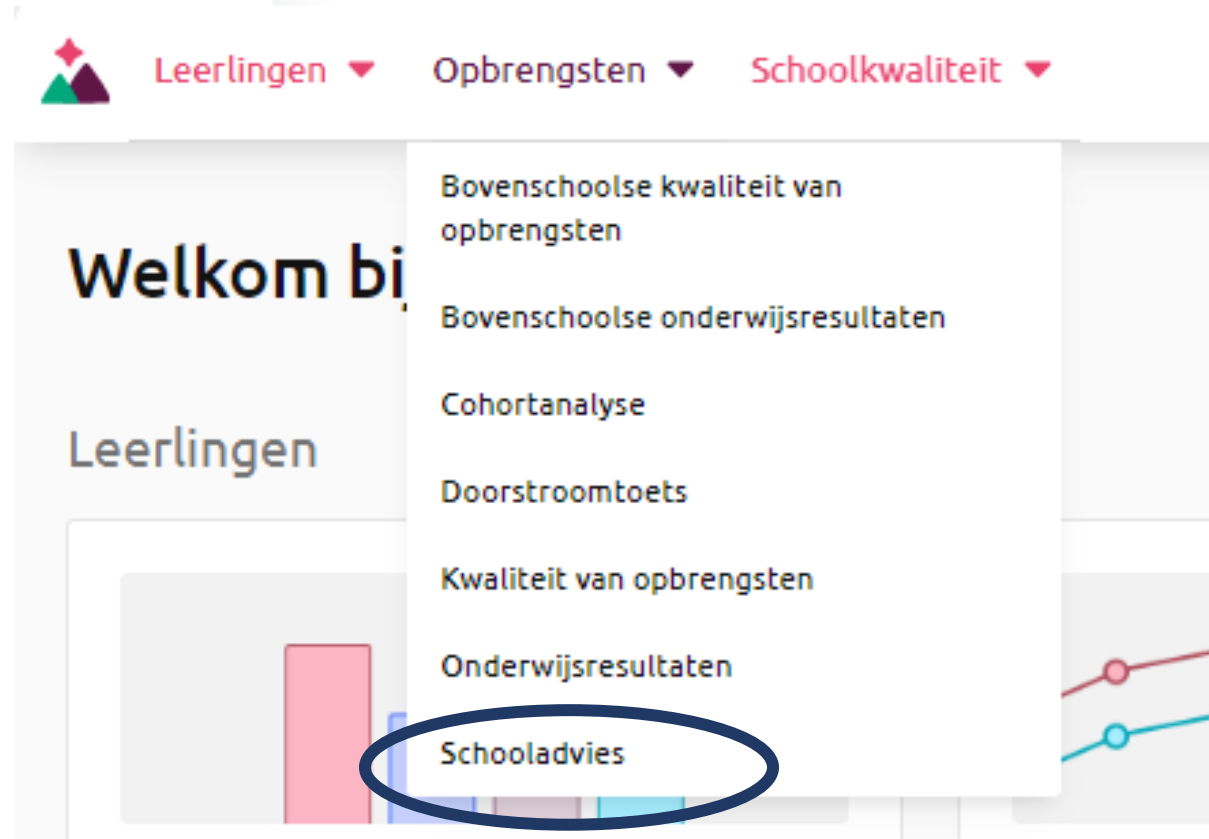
Leerlingen Opbrengsten Schoolkwaliteit

Welkom bi

Leerlingen

Bovenschoolse kwaliteit van opbrengsten

Bovenschoolse onderwijsresultaten

Cohortanalyse

Doorstroomtoets

Kwaliteit van opbrengsten

Onderwijsresultaten

Schooladvies